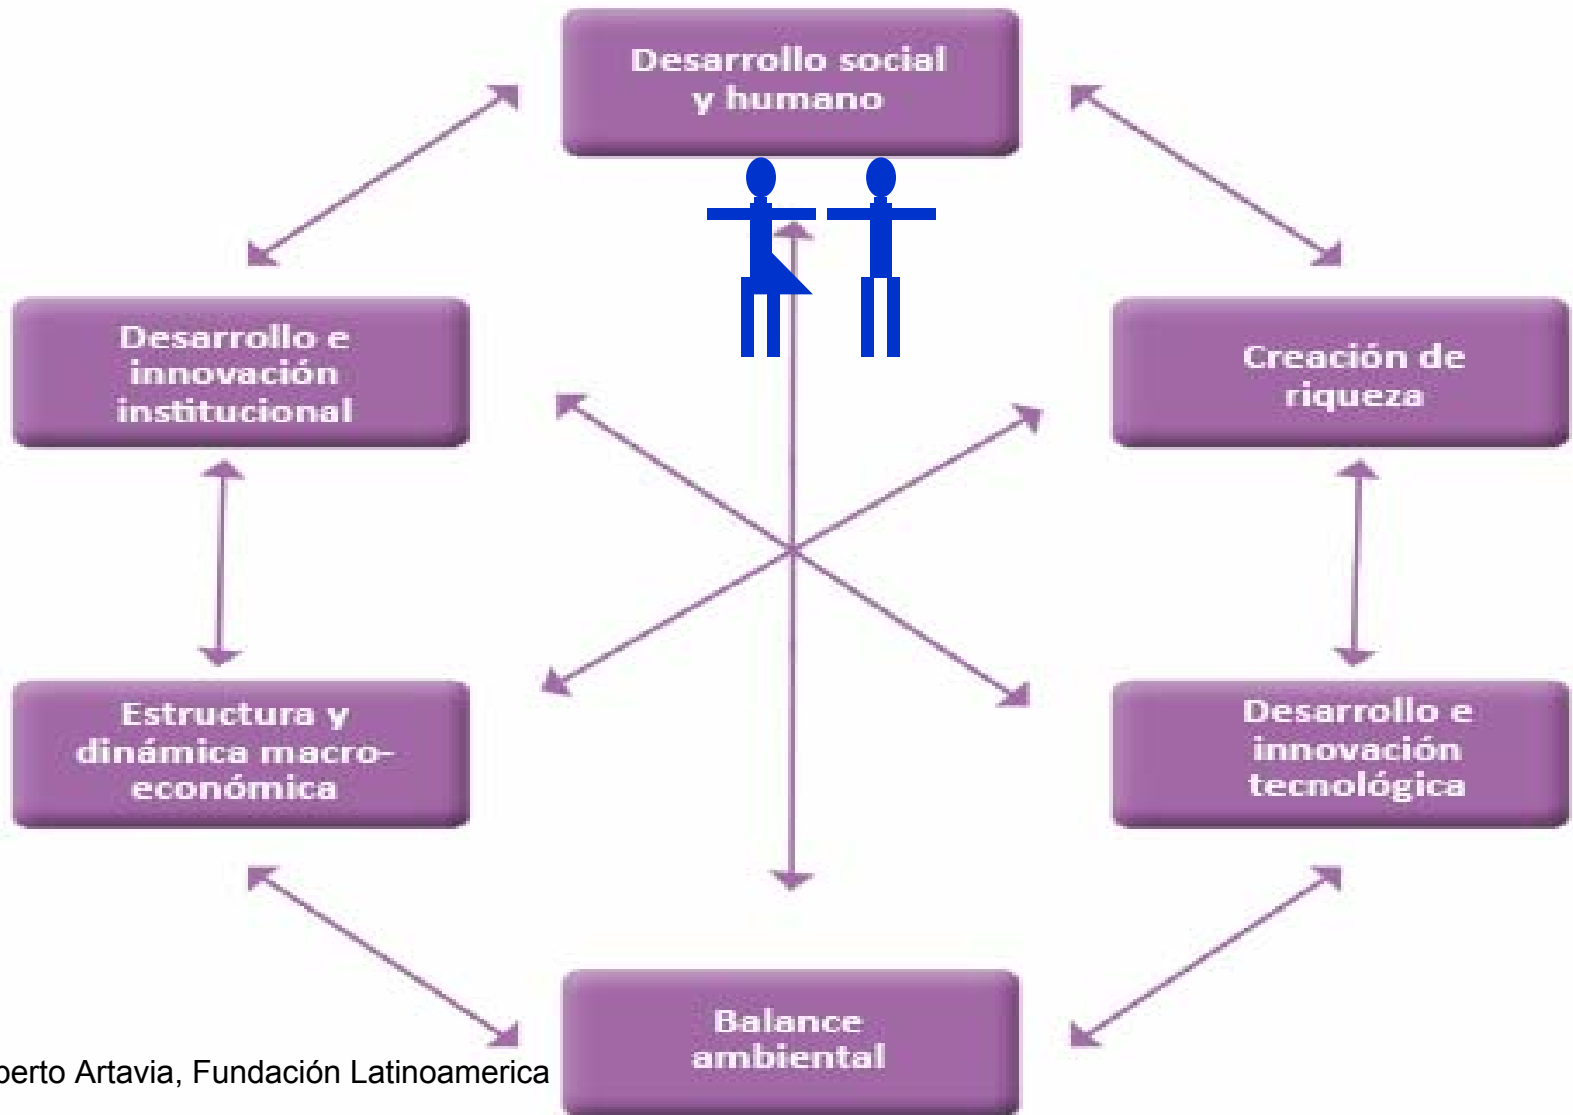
Desarrollo social y humano

Desarrollo e innovación institucional

Creación de riqueza

Estructura y dinámica macro-económica

Desarrollo e innovación tecnológica

Balance ambiental

berto Artavia, Fundación Latinoamerica